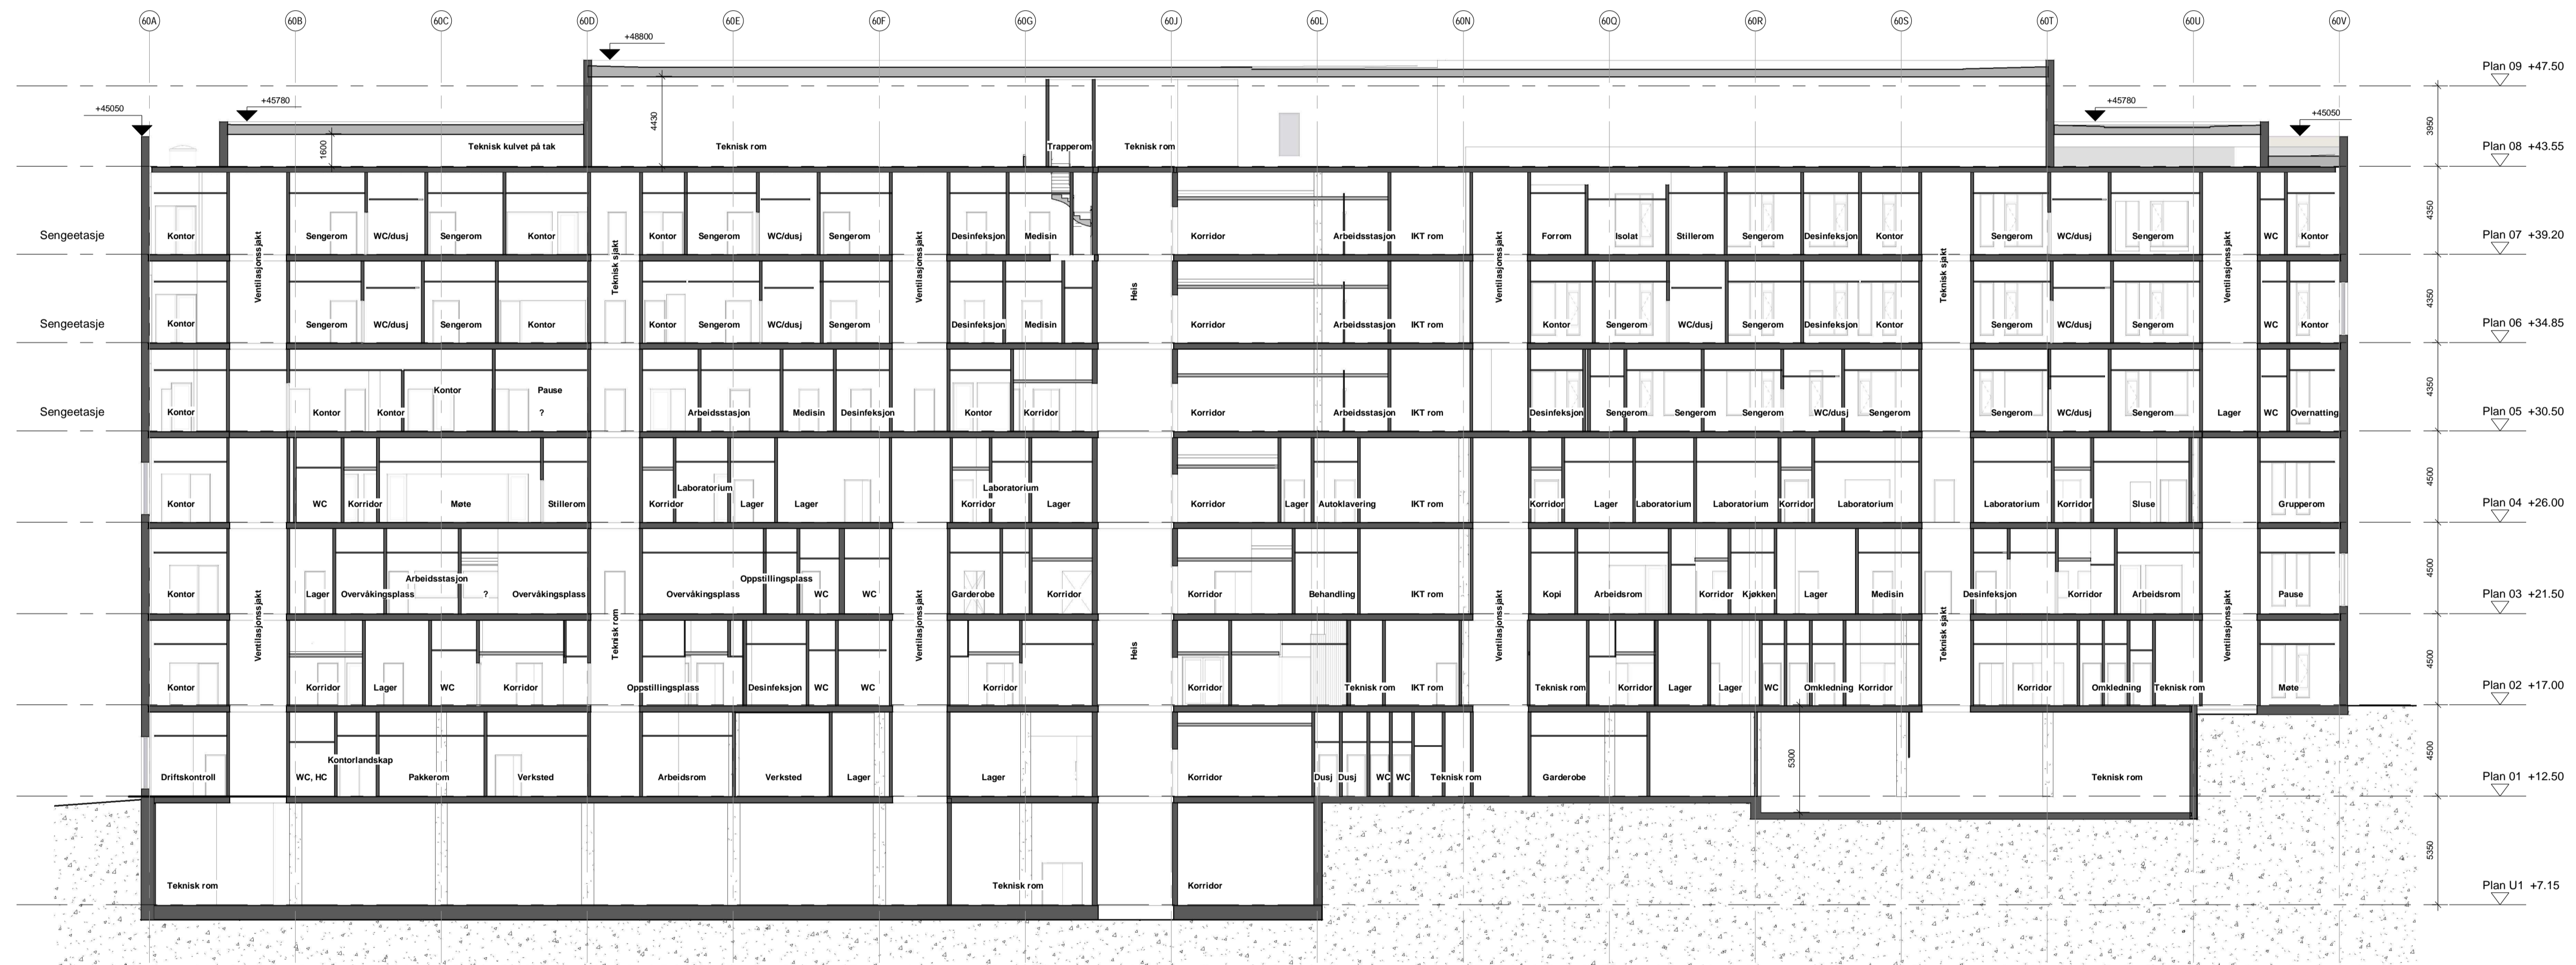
60A 60B 60C 60D 60E 60F 60G 60J 60L 60N 60Q 60R 60S 60T 60U 60V

+48800
+45050
+45780
+45780
+45050
4430
1600

Plan 09 +47.50
Plan 08 +43.55
Plan 07 +39.20
Plan 06 +34.85
Plan 05 +30.50
Plan 04 +26.00
Plan 03 +21.50
Plan 02 +17.00
Plan 01 +12.50
Plan U1 +7.15

3950
4350
4350
4350
4500
4500
4500
4500
5350
5300

Teknisk kulvet på tak
Teknisk rom
Trapperom
Teknisk rom

Sengeetasje
Kontor Ventilasjonssjakt Sengerom WC/dusj Sengerom Kontor Teknisk sjakt Kontor Sengerom WC/dusj Sengerom Ventilasjonssjakt Desinfeksjon Medisin Korridor Arbeidsstasjon IKT rom Ventilasjonssjakt Forrom Isolat Stillerom Sengerom Desinfeksjon Kontor Teknisk sjakt Sengerom WC/dusj Sengerom Ventilasjonssjakt WC Kontor

Sengeetasje
Kontor Sengerom WC/dusj Sengerom Kontor Kontor Sengerom WC/dusj Sengerom Desinfeksjon Medisin Heis Korridor Arbeidsstasjon IKT rom Kontor Sengerom WC/dusj Sengerom Desinfeksjon Kontor Sengerom WC/dusj Sengerom WC Kontor

Sengeetasje
Kontor Kontor Kontor Kontor Pause ? Arbeidsstasjon Medisin Desinfeksjon Kontor Korridor Korridor Arbeidsstasjon IKT rom Desinfeksjon Sengerom Sengerom Sengerom WC/dusj Sengerom Sengerom WC/dusj Sengerom Lager WC Overnatting

Kontor WC Korridor Møte Stillerom Laboratorium Korridor Lager Lager Laboratorium Korridor Lager Korridor Lager Autoklavering IKT rom Korridor Lager Laboratorium Laboratorium Korridor Laboratorium Laboratorium Korridor Sluse Grupperom

Kontor Ventilasjonssjakt Lager Overvåkingsplass Arbeidsstasjon ? Overvåkingsplass Teknisk rom Overvåkingsplass Oppstillingsplass WC WC Ventilasjonssjakt Garderobe Korridor Korridor Behandling IKT rom Ventilasjonssjakt Kopi Arbeidsrom Korridor Kjøkken Lager Medisin Teknisk sjakt Desinfeksjon Korridor Arbeidsrom Ventilasjonssjakt Pause

Kontor Korridor Lager WC Korridor Oppstillingsplass Desinfeksjon WC WC Korridor Heis Korridor Teknisk rom IKT rom Teknisk rom Korridor Lager Lager WC Omkledning Korridor Korridor Omkledning Teknisk rom Møte

Driftskontroll WC, HC Kontorlandskap Pakkerom Verksted Arbeidsrom Verksted Lager Lager Korridor Dusj Dusj WC WC Teknisk rom Garderobe Teknisk rom

Teknisk rom Teknisk rom Korridor